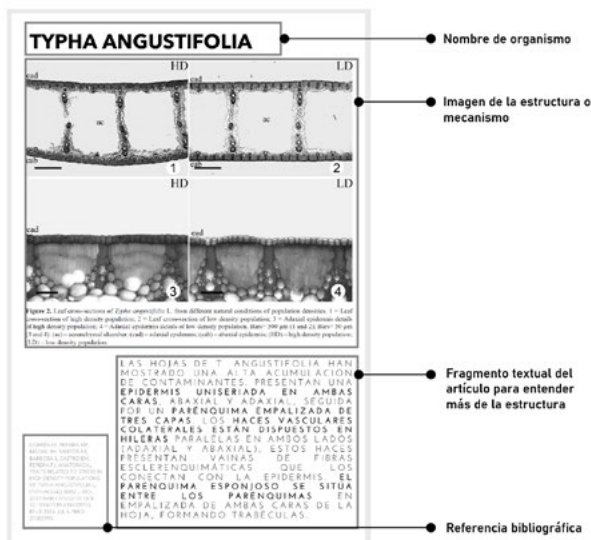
TYPHA ANGUSTIFOLIA

Nombre de organismo

HD
LD
cad
ac
cab
1
2
HD
LD
cad
3
4

Figure 2. Leaf cross-sections of Typha angustifolia L. from different natural conditions of population densities. 1 = Leaf cross-section of high density population; 2 = Leaf cross-section of low density population; 3 = Adaxial epidermis details of high density population; 4 = Adaxial epidermis details of low density population. Bars= 300 µm (1 and 2); Bars= 30 µm (3 and 4). (ac) = aerenchymal chamber (cad) = adaxial epidermis; (cab) = abaxial epidermis; (HD)= high density population; (LD) = low density population.

Imagen de la estructura o mecanismo

LAS HOJAS DE T. ANGUSTIFOLIA HAN MOSTRADO UNA ALTA ACUMULACIÓN DE CONTAMINANTES. PRESENTAN UNA EPIDERMIS UNISERIADA EN AMBAS CARAS, ABAXIAL Y ADAXIAL, SEGUIDA POR UN PARÉNQUIMA EMPALIZADA DE TRES CAPAS. LOS HACES VASCULARES COLATERALES ESTÁN DISPUESTOS EN HILERAS PARALELAS EN AMBOS LADOS (ADAXIAL Y ABAXIAL). ESTOS HACES PRESENTAN VAINAS DE FIBRAS ESCLERENQUIMÁTICAS QUE LOS CONECTAN CON LA EPIDERMIS. EL PARÉNQUIMA ESPONJOSO SE SITÚA ENTRE LOS PARÉNQUIMAS EN EMPALIZADA DE AMBAS CARAS DE LA HOJA, FORMANDO TRABÉCULAS.

Fragmento textual del artículo para entender más de la estructura

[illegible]

Referencia bibliográfica